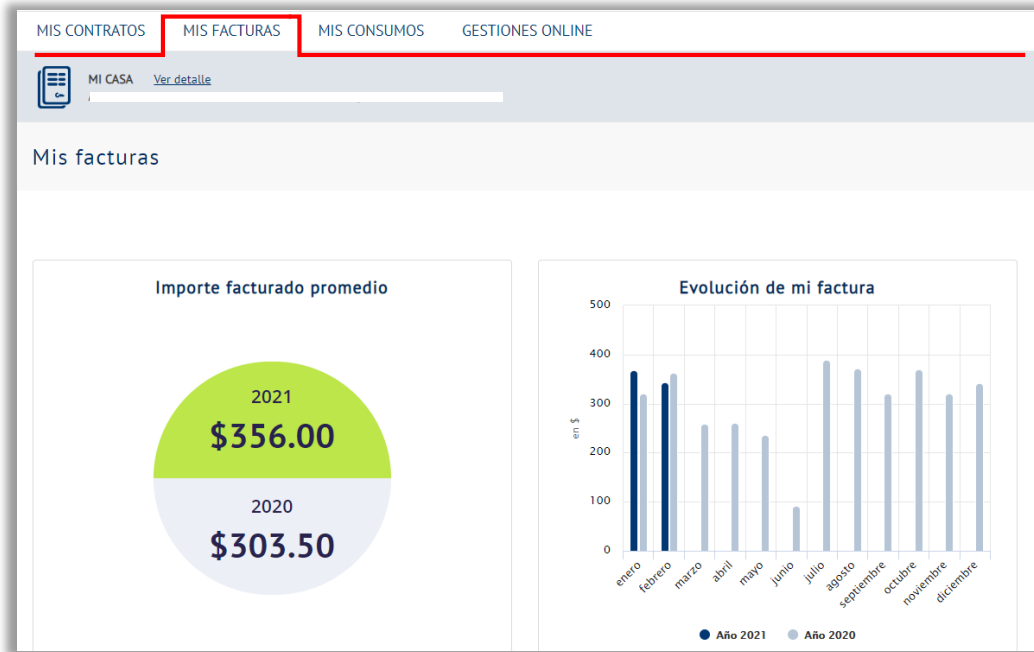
MIS CONTRATOS MIS FACTURAS MIS CONSUMOS GESTIONES ONLINE

MI CASA Ver detalle

Mis facturas

Importe facturado promedio

2021
$356.00

2020
$303.50

Evolución de mi factura

500
400
300
200
100
0

en $

enero febrero marzo abril mayo junio julio agosto septiembre octubre noviembre diciembre

Año 2021 Año 2020